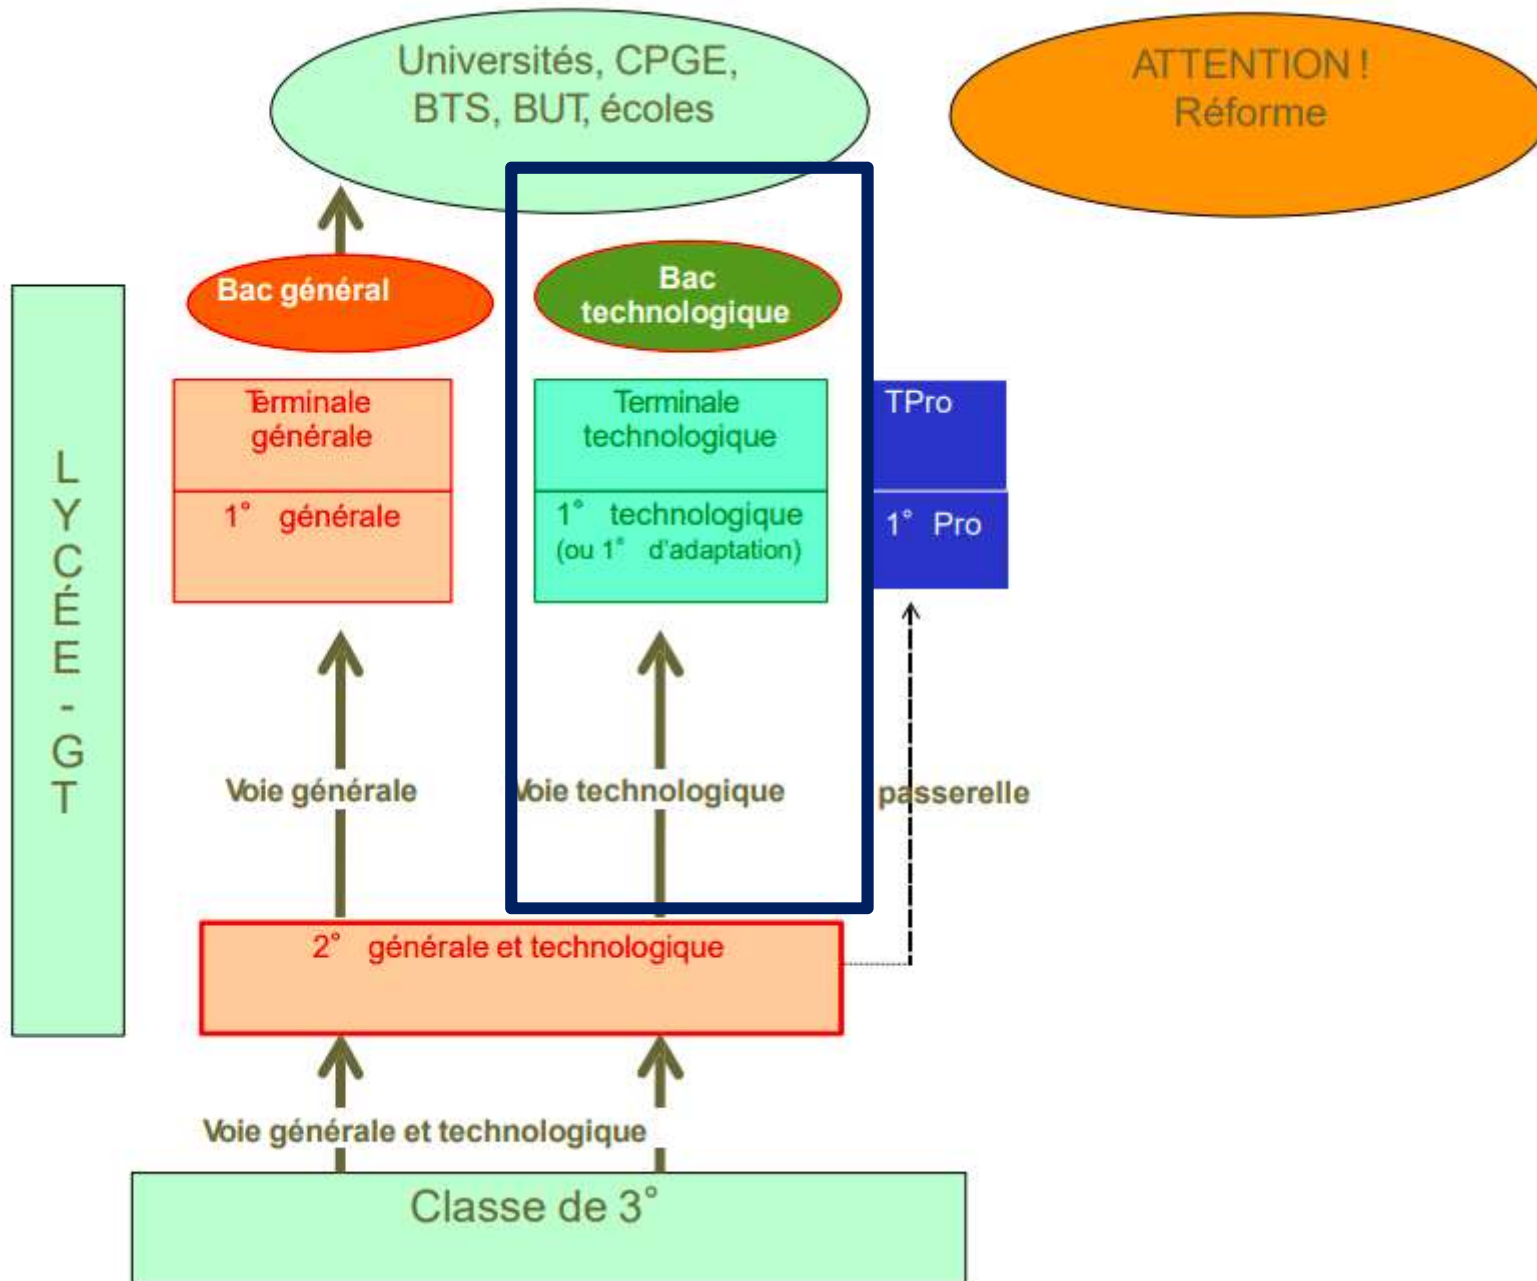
Universités, CPGE, BTS, BUT, écoles

ATTENTION ! Réforme

LYCÉE - GT

Bac général

Bac technologique

Terminale générale

1° générale

Terminale technologique

1° technologique (ou 1° d'adaptation)

TPro

1° Pro

Voie générale

Voie technologique

passerelle

2° générale et technologique

Voie générale et technologique

Classe de 3°